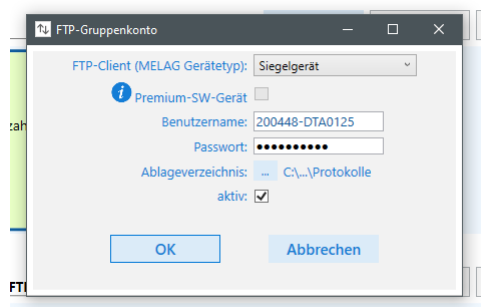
FTP-Gruppenkonto

FTP-Client (MELAG Gerätetyp): Siegelgerät

Premium-SW-Gerät

Benutzername: 200448-DTA0125

Passwort: ••••••••••

Ablageverzeichnis: ... C:\...\Protokolle

aktiv: ✓

OK

Abbrechen

zah

FTI